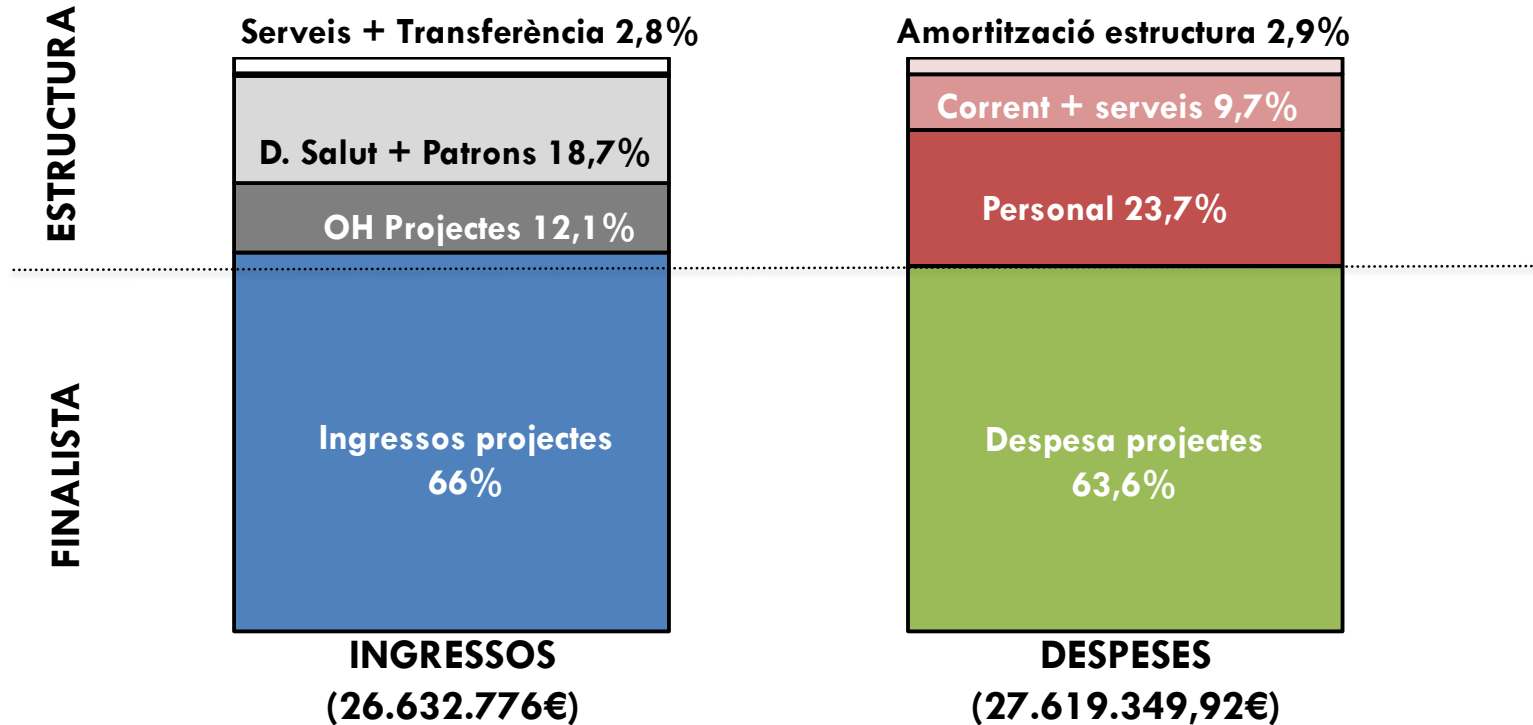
ESTRUCTURA

FINALISTA

Serveis + Transferència 2,8%

D. Salut + Patrons 18,7%

OH Projectes 12,1%

Ingressos projectes 66%

INGRESSOS (26.632.776€)

Amortització estructura 2,9%

Corrent + serveis 9,7%

Personal 23,7%

Despesa projectes 63,6%

DESPESES (27.619.349,92€)